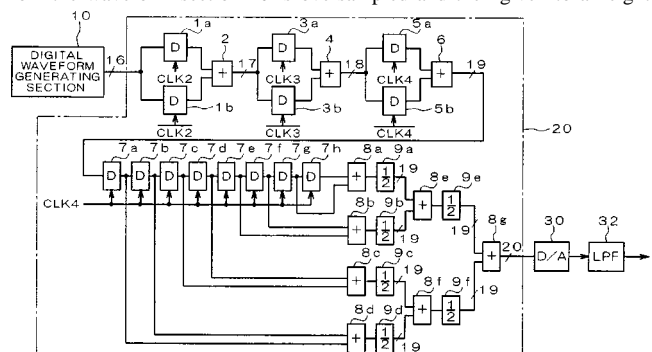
10

DIGITAL WAVEFORM GENERATING SECTION

16

1a

D

CLK2

D

1b

$\overline{CLK2}$

2

+

17

3a

D

CLK3

D

3b

$\overline{CLK3}$

4

+

18

5a

D

CLK4

D

5b

$\overline{CLK4}$

6

+

19

20

7a 7b 7c 7d 7e 7f 7g 7h

D D D D D D D D

8a 9a

+ $\frac{1}{2}$

19

CLK4

8b 9b

+ $\frac{1}{2}$

19

8e 9e

+ $\frac{1}{2}$

19

8c 9c

+ $\frac{1}{2}$

19

8g

+

20

30

D/A

32

LPF

8f 9f

+ $\frac{1}{2}$

19

8d 9d

+ $\frac{1}{2}$

19